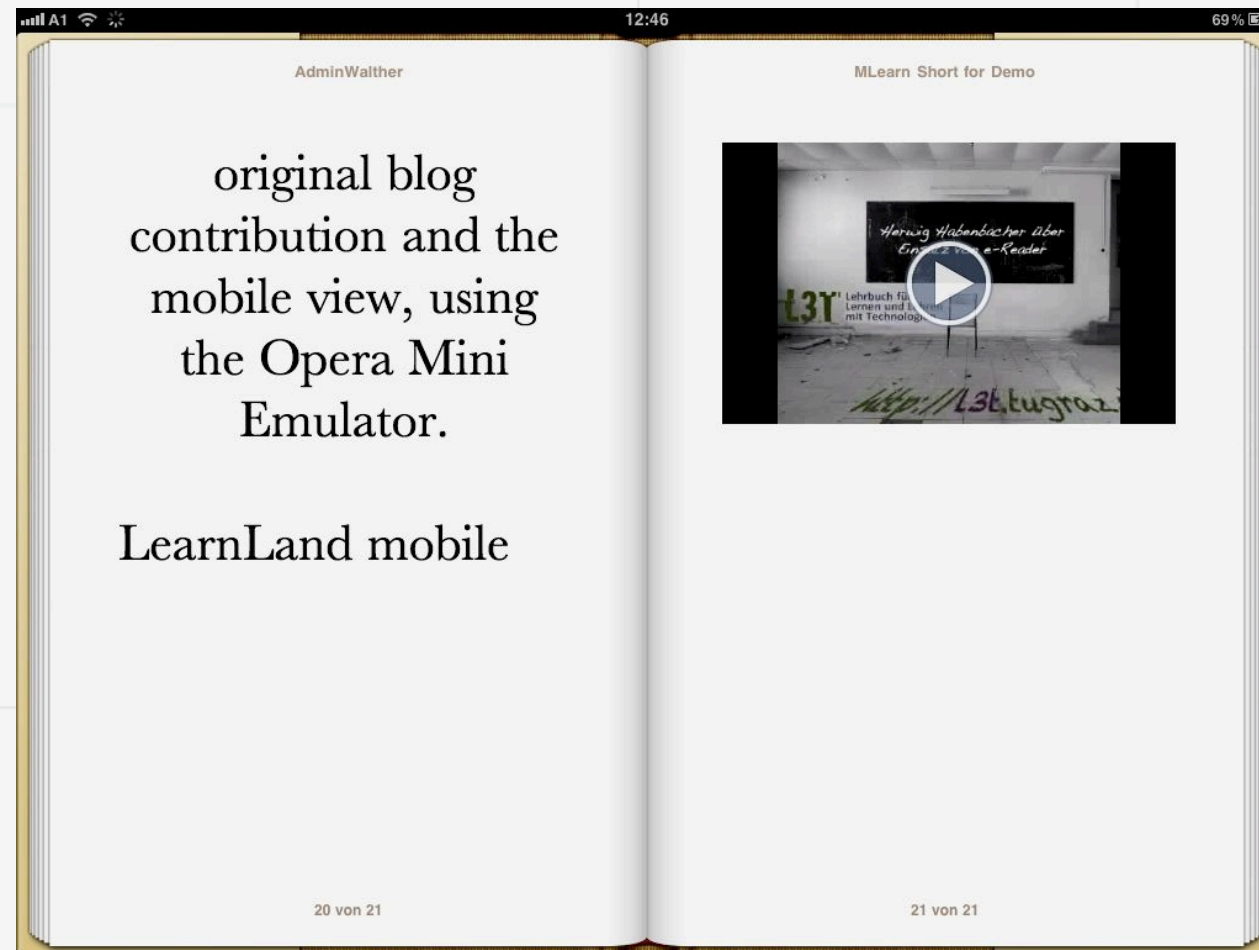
A1 12:46 69%

AdminWalther

original blog contribution and the mobile view, using the Opera Mini Emulator.

LearnLand mobile

20 von 21

MLearn Short for Demo

Herwig Habenbacher über Ein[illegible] e-Reader

L3T Lehrbuch fü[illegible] Lernen und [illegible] mit Technologi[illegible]

http://l3t.tugraz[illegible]

21 von 21